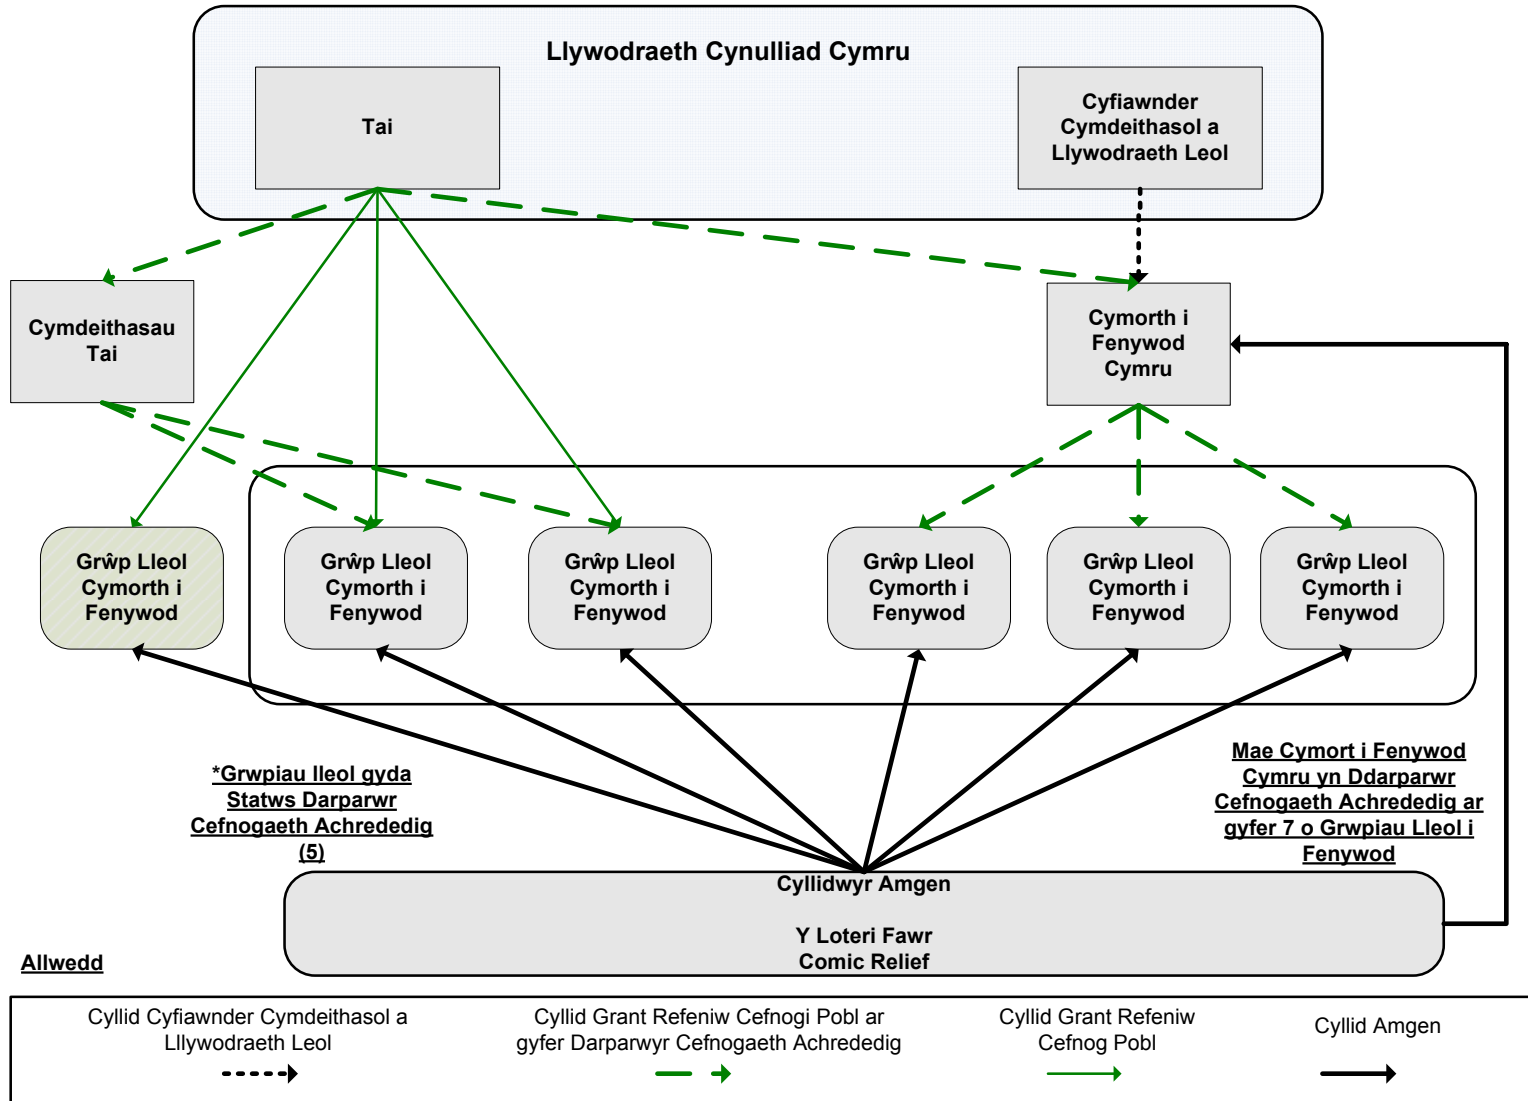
Llywodraeth Cynulliad Cymru

Tai

Cyfiawnder Cymdeithasol a Llywodraeth Leol

Cymdeithasau Tai

Cymorth i Fenywod Cymru

Grŵp Lleol Cymorth i Fenywod

Grŵp Lleol Cymorth i Fenywod

Grŵp Lleol Cymorth i Fenywod

Grŵp Lleol Cymorth i Fenywod

Grŵp Lleol Cymorth i Fenywod

Grŵp Lleol Cymorth i Fenywod

*Grwpiau lleol gyda Statws Darparwr Cefnogaeth Achrededig (5)

Mae Cymort i Fenywod Cymru yn Ddarparwr Cefnogaeth Achrededig ar gyfer 7 o Grwpiau Lleol i Fenywod

Cyllidwyr Amgen

Y Loteri Fawr
Comic Relief

Allwedd

Cyllid Cyfiawnder Cymdeithasol a Lllywodraeth Leol

Cyllid Grant Refeniw Cefnogi Pobl ar gyfer Darparwyr Cefnogaeth Achrededig

Cyllid Grant Refeniw Cefnog Pobl

Cyllid Amgen